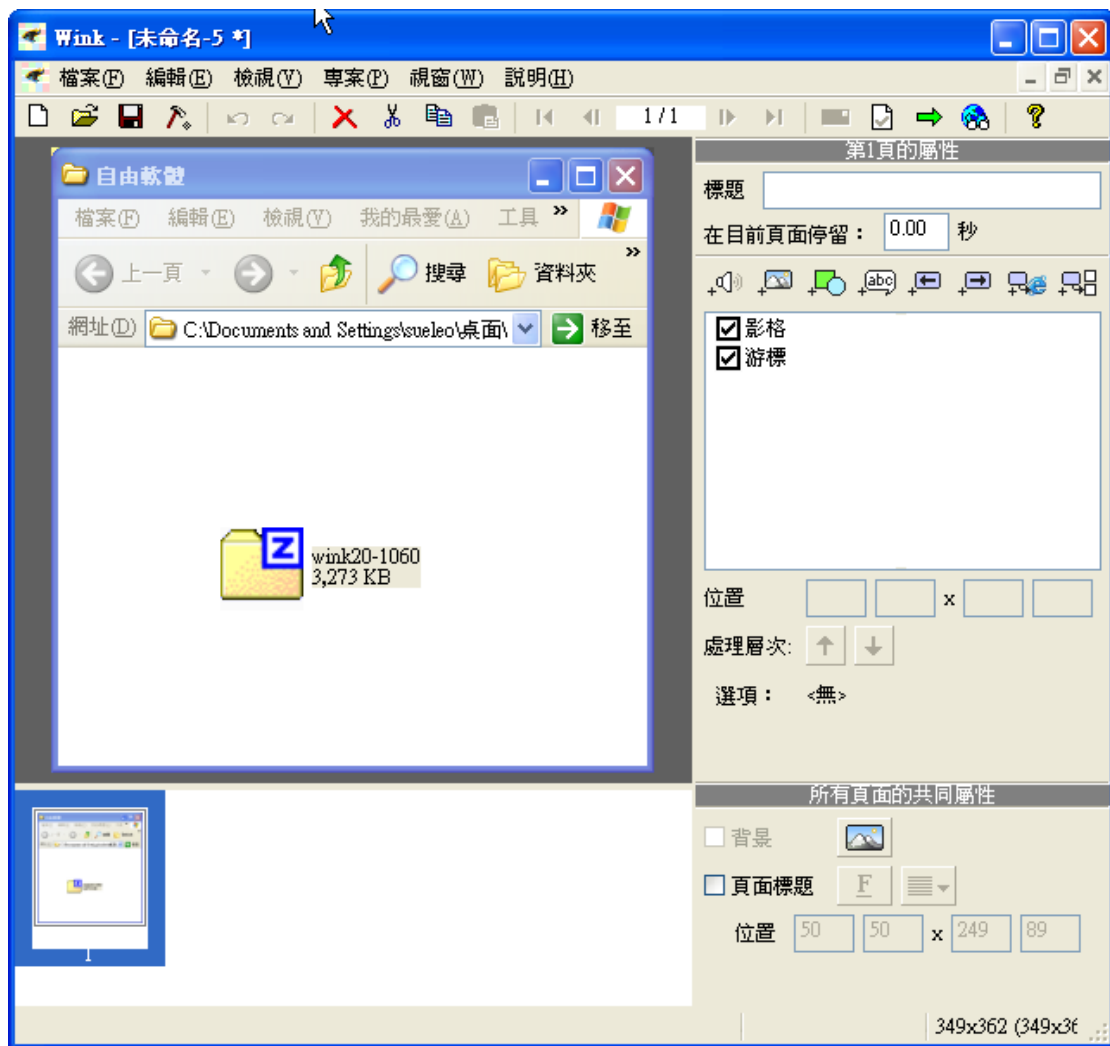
Wink - [未命名-5 *]

檔案(F) 編輯(E) 檢視(V) 專案(P) 視窗(W) 說明(H)

1 / 1

自由軟體

檔案(F) 編輯(E) 檢視(V) 我的最愛(A) 工具 »

上一頁 搜尋 資料夾 »

網址(D) C:\Documents and Settings\sueleo\桌面\ 移至

wink20-1060
3,273 KB

1

第1頁的屬性

標題

在目前頁面停留： 0.00 秒

影格
游標

位置 x

處理層次:

選項： <無>

所有頁面的共同屬性

背景

頁面標題 F

位置 50 50 x 249 89

349x362 (349x36